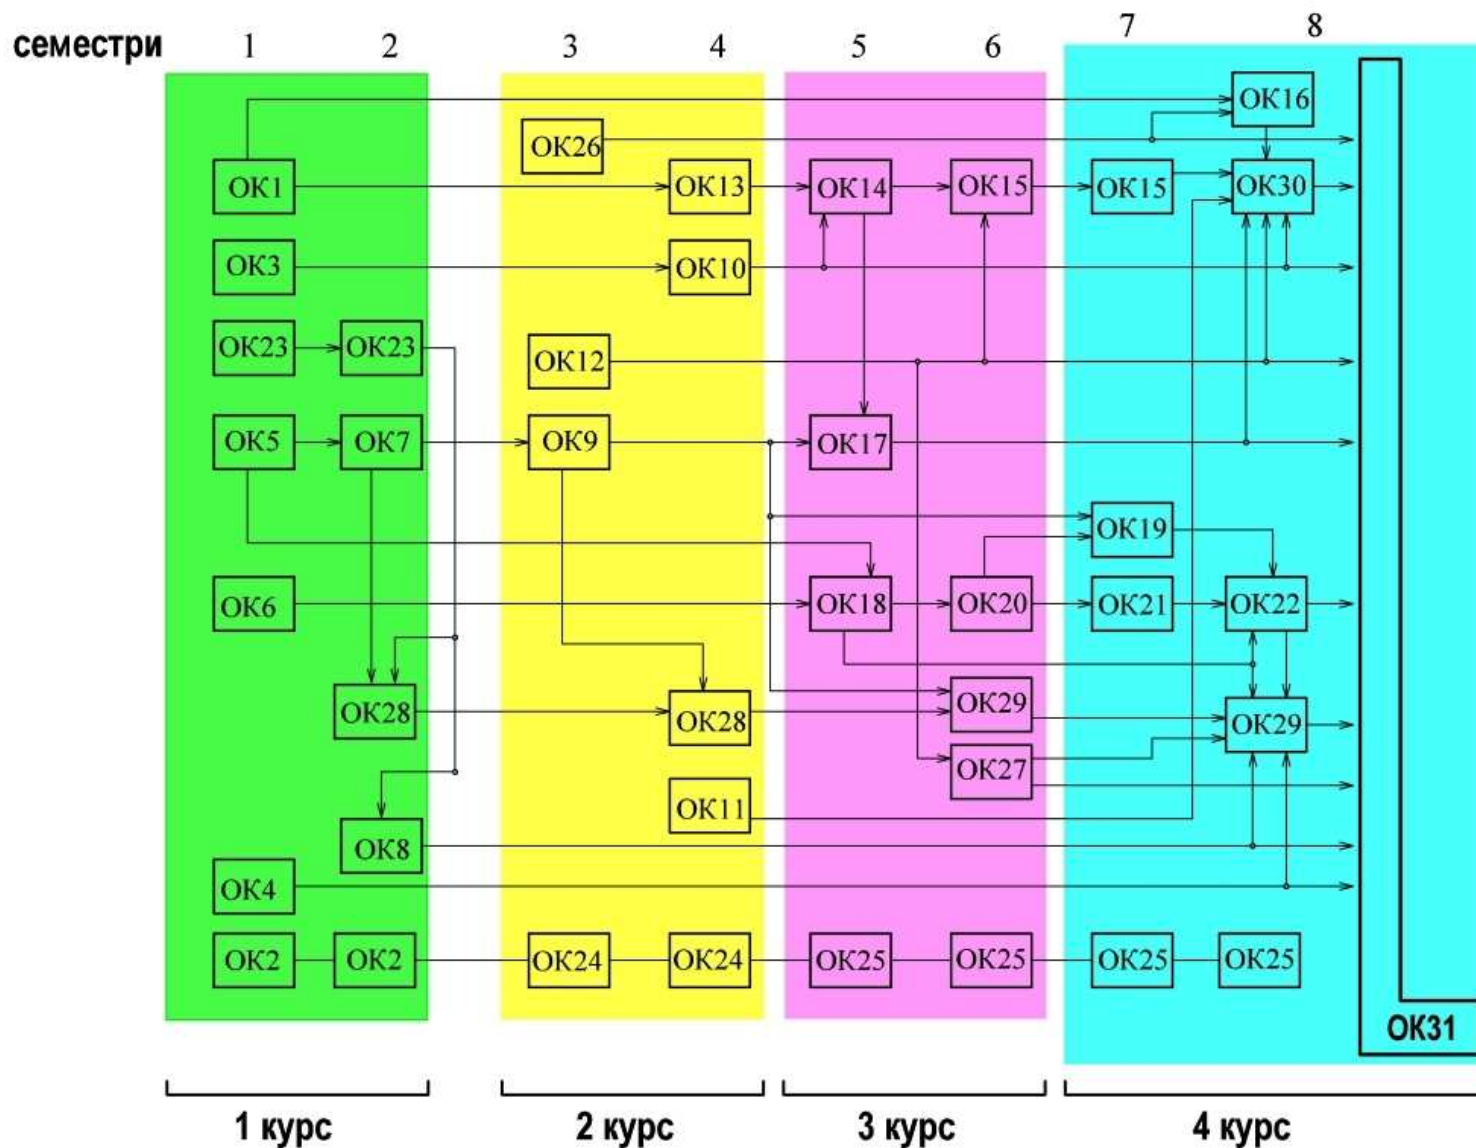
семестри 1 2 3 4 5 6 7 8

ОК16
ОК26
ОК1
ОК13
ОК14
ОК15
ОК15
ОК30
ОК3
ОК10
ОК23
ОК23
ОК12
ОК5
ОК7
ОК9
ОК17
ОК19
ОК6
ОК18
ОК20
ОК21
ОК22
ОК28
ОК28
ОК29
ОК29
ОК27
ОК11
ОК8
ОК4
ОК2
ОК2
ОК24
ОК24
ОК25
ОК25
ОК25
ОК25
ОК31

1 курс
2 курс
3 курс
4 курс